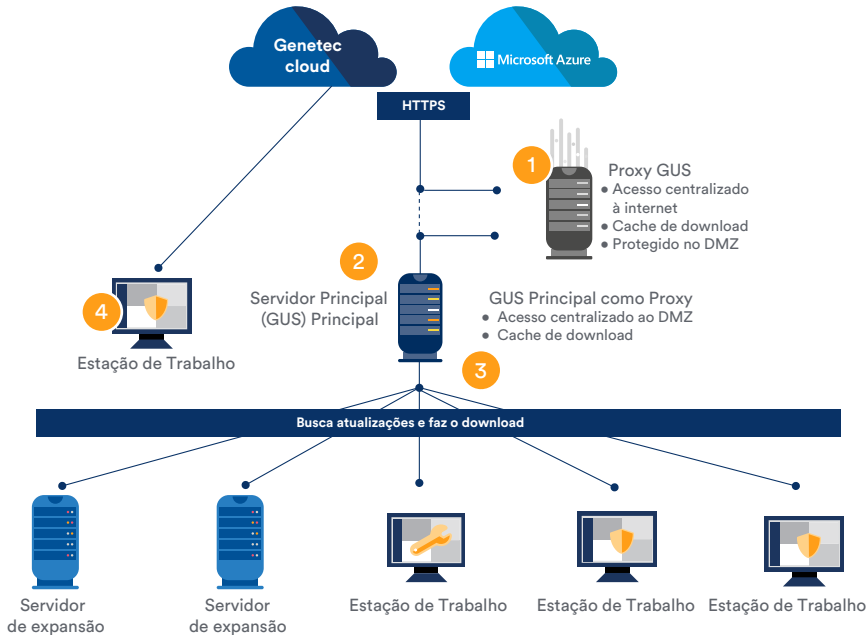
Genetec cloud

Microsoft Azure

HTTPS

1

Proxy GUS
• Acesso centralizado à internet
• Cache de download
• Protegido no DMZ

2

Servidor Principal (GUS) Principal

GUS Principal como Proxy
• Acesso centralizado ao DMZ
• Cache de download

3

4

Estação de Trabalho

Busca atualizações e faz o download

Servidor de expansão

Servidor de expansão

Estação de Trabalho

Estação de Trabalho

Estação de Trabalho